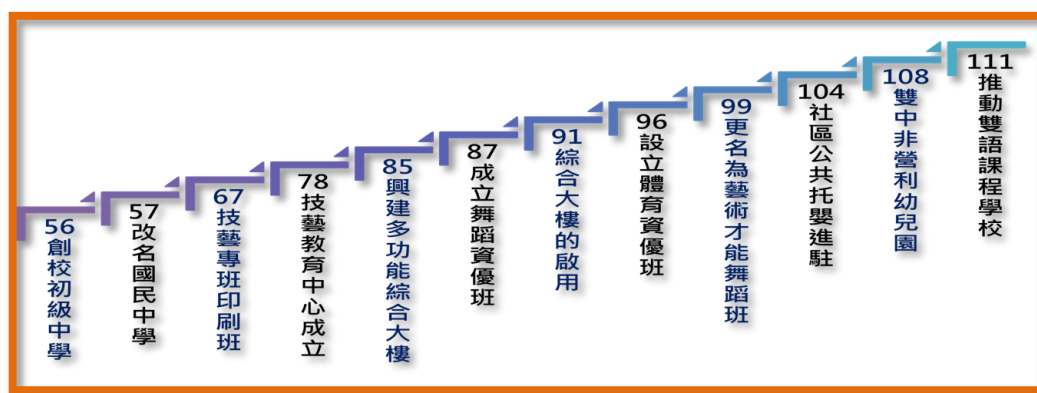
56
創校初級中學

57
改名國民中學

67
技藝專班印刷班

78
技藝教育中心成立

85
興建多功能綜合大樓

87
成立舞蹈資優班

91
綜合大樓的啟用

96
設立體育資優班

99
更名為藝術才能舞蹈班

104
社區公共托嬰進駐

108
雙中非營利幼兒園

111
推動雙語課程學校